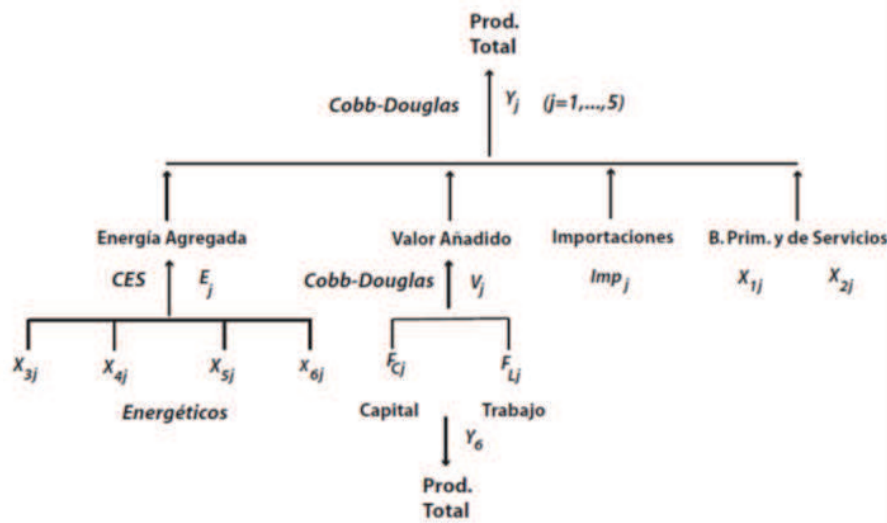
Prod. Total

Cobb-Douglas $Y_j$ (j=1,...,5)

Energía Agregada

CES $E_j$

$X_{3j}$ $X_{4j}$ $X_{5j}$ $X_{6j}$

Energéticos

Valor Añadido

Cobb-Douglas $V_j$

$F_{Cj}$ $F_{Lj}$

Capital Trabajo

$Y_6$

Prod. Total

Importaciones

$Imp_j$

B. Prim. y de Servicios

$X_{1j}$ $X_{2j}$